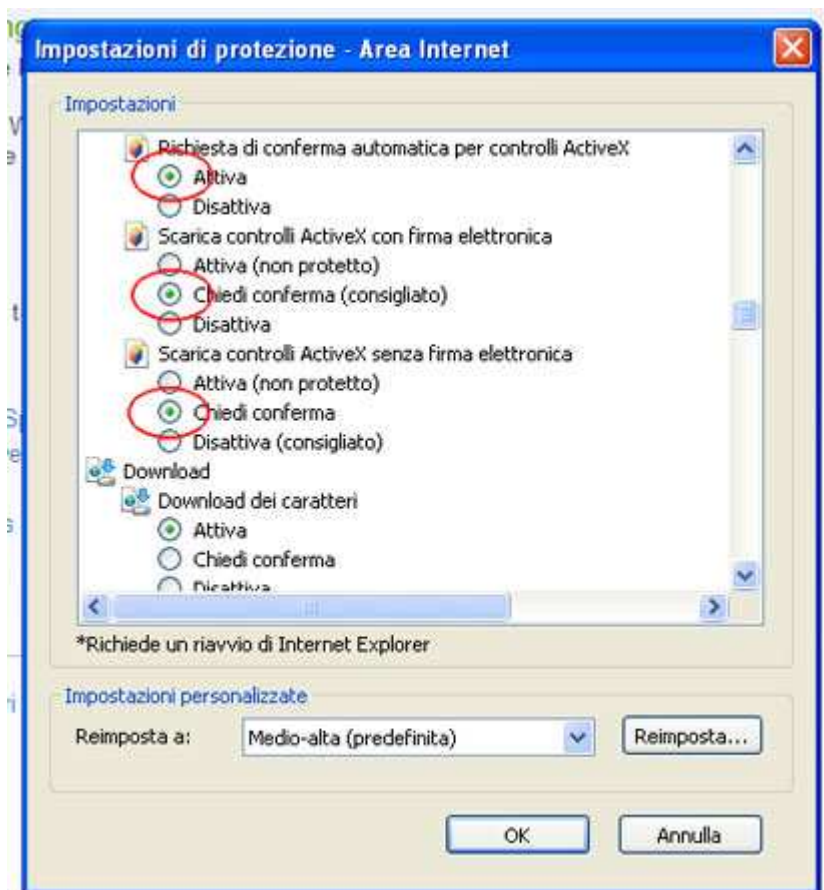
Impostazioni di protezione - Area Internet

Impostazioni

Richiesta di conferma automatica per controlli ActiveX
Attiva
Disattiva
Scarica controlli ActiveX con firma elettronica
Attiva (non protetto)
Chiedi conferma (consigliato)
Disattiva
Scarica controlli ActiveX senza firma elettronica
Attiva (non protetto)
Chiedi conferma
Disattiva (consigliato)
Download
Download dei caratteri
Attiva
Chiedi conferma
Disattiva

*Richiede un riavvio di Internet Explorer

Impostazioni personalizzate

Reimposta a: Medio-alta (predefinita) Reimposta...

OK Annulla